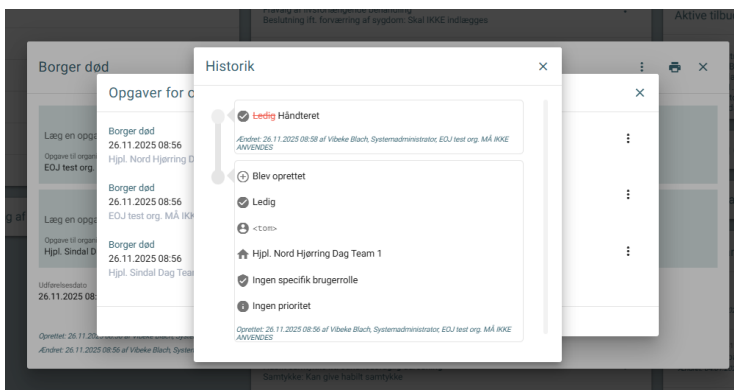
Beslutning ift. forværring af sygdom. Skal IKKE indlægges

Aktive tilbu

Borger død

Opgaver for o

Læg en opga
Opgave til organi
EOJ test org.

g af

Læg en opga
Opgave til organi
Hjpl. Sindal D

Udløbsdato
26.11.2025 08:

Oprettet: 26.11.20
Ændret: 26.11.2025 08:56 af Vibeke Blach, System

Borger død
26.11.2025 08:56
Hjpl. Nord Hjørring D

Borger død
26.11.2025 08:56
EOJ test org. MÅ IKK

Borger død
26.11.2025 08:56
Hjpl. Sindal Dag Tean

Historik

Ledig Håndteret

Ændret: 26.11.2025 08:58 af Vibeke Blach, Systemadministrator, EOJ test org. MÅ IKKE ANVENDES

Blev oprettet

Ledig

<tom>

Hjpl. Nord Hjørring Dag Team 1

Ingen specifik brugerrolle

Ingen prioritet

Oprettet: 26.11.2025 08:56 af Vibeke Blach, Systemadministrator, EOJ test org. MÅ IKKE ANVENDES

Samtykke: Kan give habilt samtykke